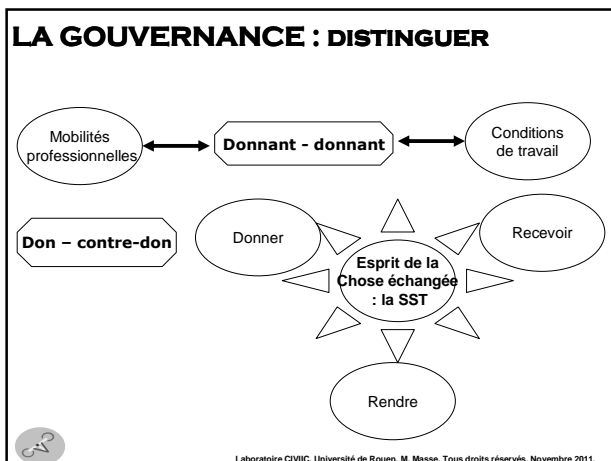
LA GOUVERNANCE : DISTINGUER

Mobilités professionnelles

Donnant - donnant

Conditions de travail

Don – contre-don

Donner

Recevoir

Esprit de la Chose échangée : la SST

Rendre

Laboratoire CIVIIC, Université de Rouen, M. Masse. Tous droits réservés. Novembre 2011